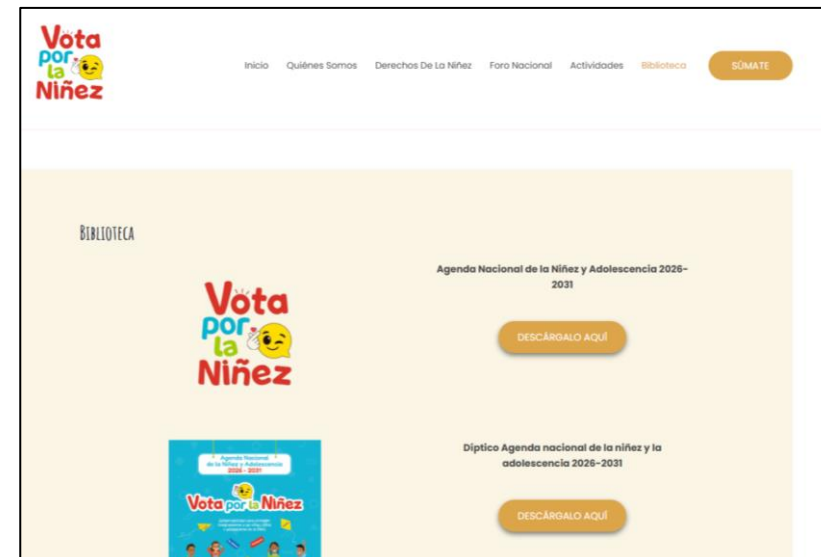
Vota por la Niñez

Inicio Quiénes Somos Derechos De La Niñez Foro Nacional Actividades Biblioteca SÚMATE

BIBLIOTECA

Vota por la Niñez

Agenda Nacional de la Niñez y Adolescencia 2026-2031

DESCÁRGALO AQUÍ

Agenda Nacional de la Niñez y Adolescencia 2026 - 2031

Vota por la Niñez

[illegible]

Díptico Agenda nacional de la niñez y la adolescencia 2026-2031

DESCÁRGALO AQUÍ